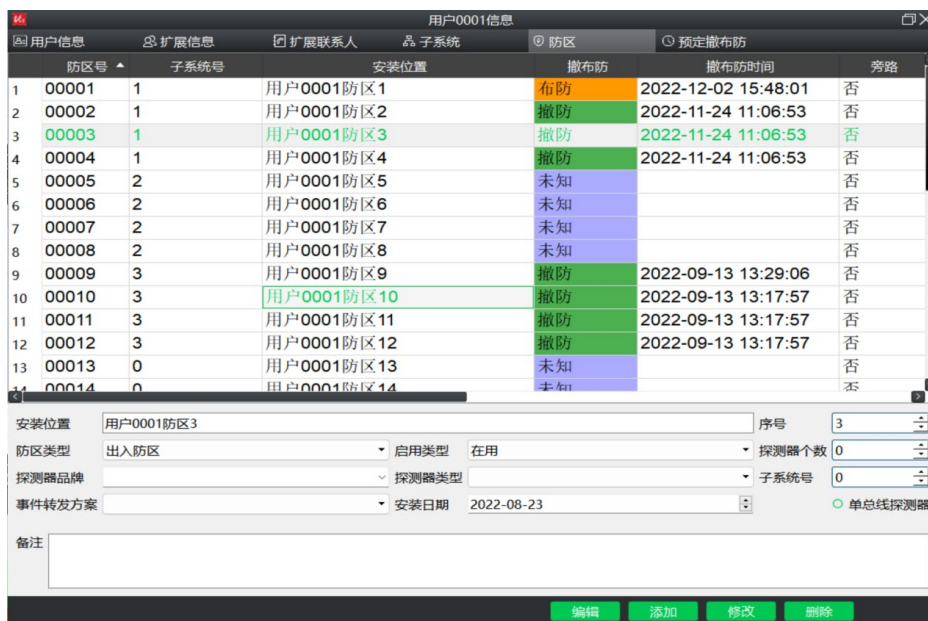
用户0001信息

用户信息 扩展信息 扩展联系人 子系统 防区 预定撤布防

| | 防区号 ▲ | 子系统号 | 安装位置 | 撤布防 | 撤布防时间 | 旁路 |
|---|---|---|---|---|---|---|
| 1 | 00001 | 1 | 用户0001防区1 | 布防 | 2022-12-02 15:48:01 | 否 |
| 2 | 00002 | 1 | 用户0001防区2 | 撤防 | 2022-11-24 11:06:53 | 否 |
| 3 | 00003 | 1 | 用户0001防区3 | 撤防 | 2022-11-24 11:06:53 | 否 |
| 4 | 00004 | 1 | 用户0001防区4 | 撤防 | 2022-11-24 11:06:53 | 否 |
| 5 | 00005 | 2 | 用户0001防区5 | 未知 | | 否 |
| 6 | 00006 | 2 | 用户0001防区6 | 未知 | | 否 |
| 7 | 00007 | 2 | 用户0001防区7 | 未知 | | 否 |
| 8 | 00008 | 2 | 用户0001防区8 | 未知 | | 否 |
| 9 | 00009 | 3 | 用户0001防区9 | 撤防 | 2022-09-13 13:29:06 | 否 |
| 10 | 00010 | 3 | 用户0001防区10 | 撤防 | 2022-09-13 13:17:57 | 否 |
| 11 | 00011 | 3 | 用户0001防区11 | 撤防 | 2022-09-13 13:17:57 | 否 |
| 12 | 00012 | 3 | 用户0001防区12 | 撤防 | 2022-09-13 13:17:57 | 否 |
| 13 | 00013 | 0 | 用户0001防区13 | 未知 | | 否 |
| 14 | 00014 | 0 | 用户0001防区14 | 未知 | | 否 |

安装位置 用户0001防区3 序号 3
防区类型 出入防区 启用类型 在用 探测器个数 0
探测器品牌 探测器类型 子系统号 0
事件转发方案 安装日期 2022-08-23 单总线探测器
备注

编辑 添加 修改 删除